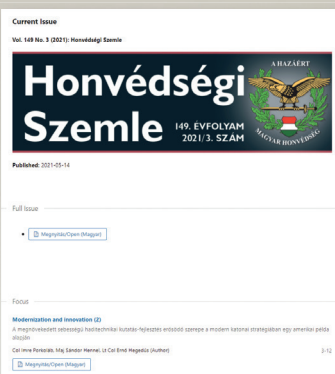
Current Issue

Vol. 149 No. 3 (2021): Honvédségi Szemle

Honvédségi Szemle

149. ÉVFOLYAM 2021/3. SZÁM

A HAZÁÉRT

MAGYAR HONVÉDSÉG

Published: 2021-05-14

Full Issue

Megnyitás/Open (Magyar)

Focus

Modernization and innovation (2)

A megnövekedett sebességű haditechnikai kutatás-fejlesztés erősödő szerepe a modern katonai stratégiában egy amerikai példa alapján

Col Imre Porkoláb, Maj Sándor Mennel, Lt Col Ernő Hegedűs (Author)

2-12

Megnyitás/Open (Magyar)